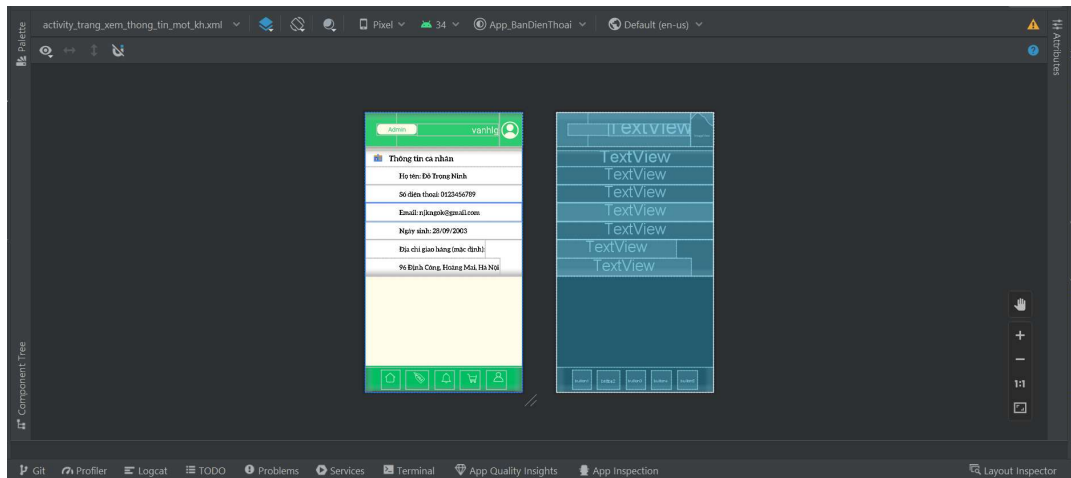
Palette

activity_trang_xem_thong_tin_mot_kh.xml Pixel 34 App_BanDienThoai Default (en-us)

Attributes

Admin vanhlg

Thông tin cá nhân

Họ tên: Đỗ Trọng Ninh

Số điện thoại: 0123456789

Email: njkngok@gmail.com

Ngày sinh: 28/09/2003

Địa chỉ giao hàng (mặc định):

96 Định Công, Hoàng Mai, Hà Nội

TextView

TextView

TextView

TextView

TextView

TextView

TextView

TextView

1:1

Component Tree

Git Profiler Logcat TODO Problems Services Terminal App Quality Insights App Inspection Layout Inspector